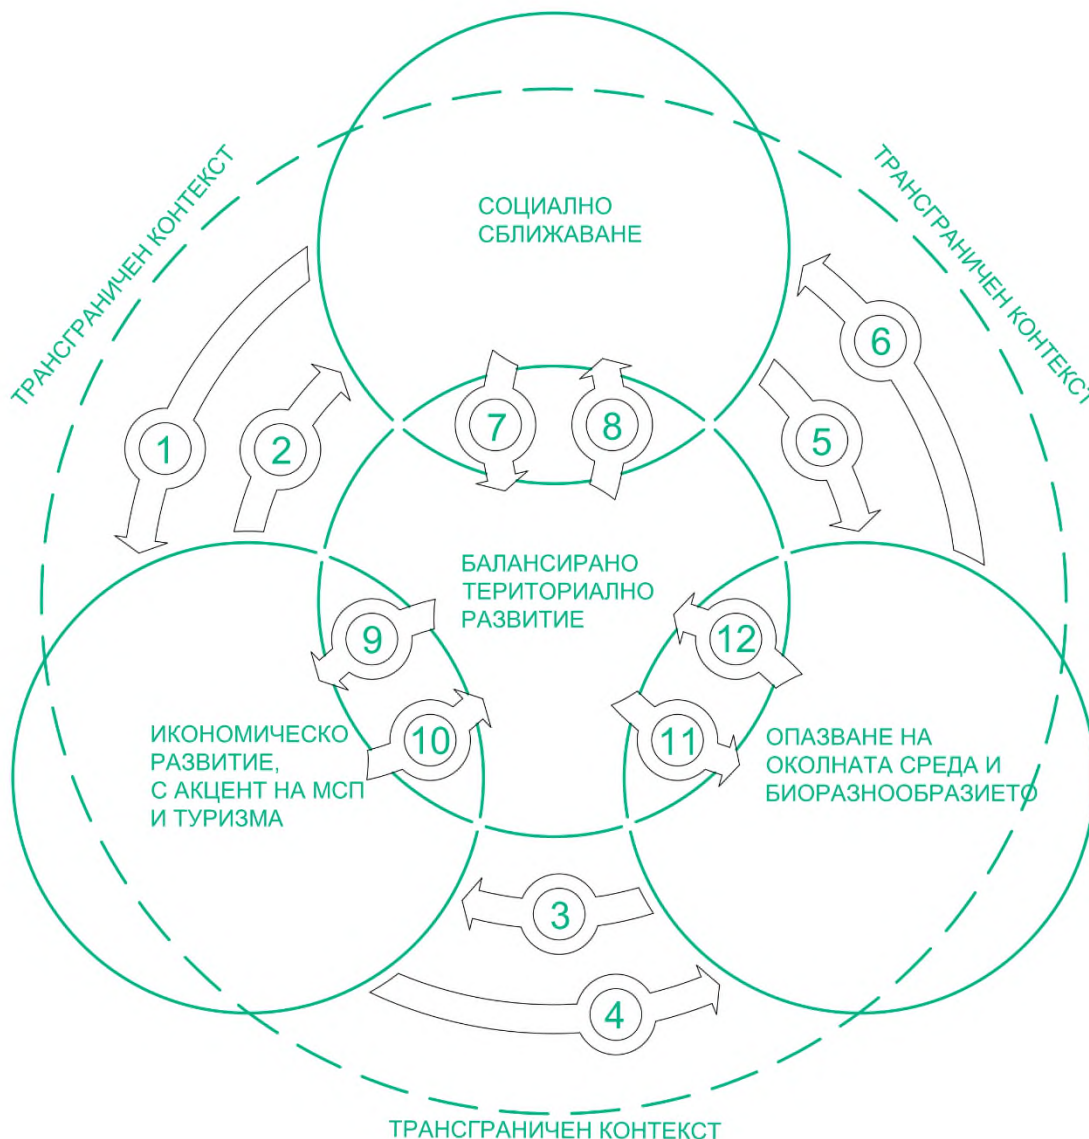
ТРАНСГРАНИЧЕН КОНТЕКСТ

ТРАНСГРАНИЧЕН КОНТЕКСТ

СОЦИАЛНО СБЛИЖАВАНЕ

6

1

2

7

8

5

БАЛАНСИРАНО ТЕРИТОРИАЛНО РАЗВИТИЕ

9

12

ИКОНОМИЧЕСКО РАЗВИТИЕ, С АКЦЕНТ НА МСП И ТУРИЗМА

10

11

ОПАЗВАНЕ НА ОКОЛНАТА СРЕДА И БИОРАЗНООБРАЗИЕТО

3

4

ТРАНСГРАНИЧЕН КОНТЕКСТ